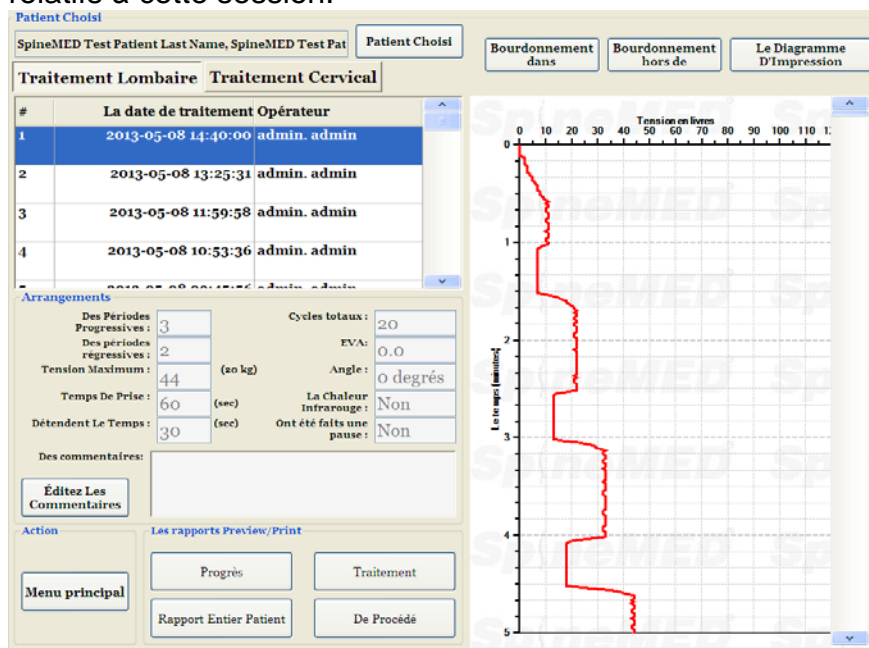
relatifs à cette session.

Patient Choisi

SpineMED Test Patient Last Name, SpineMED Test Pat

Patient Choisi

Bourdonnement dans

Bourdonnement hors de

Le Diagramme D'Impression

Traitement Lombaire

Traitement Cervical

| # | La date de traitement | Opérateur |
|---|---|---|
| 1 | 2013-05-08 14:40:00 | admin. admin |
| 2 | 2013-05-08 13:25:31 | admin. admin |
| 3 | 2013-05-08 11:59:58 | admin. admin |
| 4 | 2013-05-08 10:53:36 | admin. admin |
| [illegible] | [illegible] | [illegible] |

Arrangements

Des Périodes Progressives : 3

Cycles totaux : 20

Des périodes régressives : 2

EVA: 0.0

Tension Maximum : 44 (20 kg)

Angle : 0 degrés

Temps De Prise : 60 (sec)

La Chaleur Infrarouge : Non

Détendent Le Temps : 30 (sec)

Ont été faits une pause : Non

Des commentaires:

Éditez Les Commentaires

Action

Menu principal

Les rapports Preview/Print

Progrès

Traitement

Rapport Entier Patient

De Procédé

Tension en livres

0 10 20 30 40 50 60 70 80 90 100 110 1

Le temps [minutes]

0 1 2 3 4 5

SpineMED